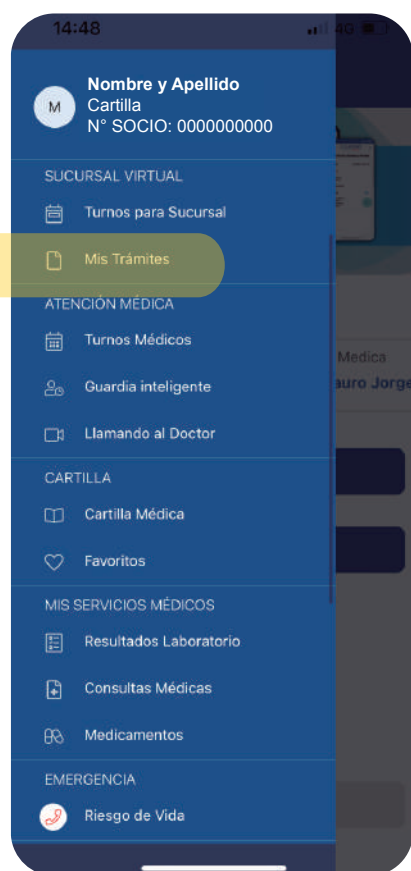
14:48
4G

M
Nombre y Apellido
Cartilla
N° SOCIO: 0000000000

SUCURSAL VIRTUAL
Turnos para Sucursal
Mis Trámites

ATENCIÓN MÉDICA
Turnos Médicos
Guardia inteligente
Llamando al Doctor

CARTILLA
Cartilla Médica
Favoritos

MIS SERVICIOS MÉDICOS
Resultados Laboratorio
Consultas Médicas
Medicamentos

EMERGENCIA
Riesgo de Vida

Medica
auro Jorge